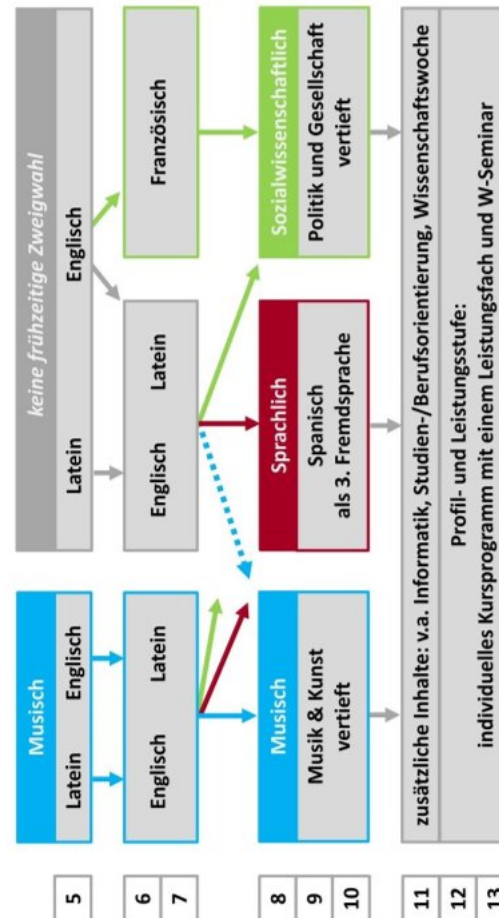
5
6
7
8
9
10
11
12
13

Musisch
Latein Englisch
Englisch Latein
Musisch
Musik & Kunst vertieft

keine frühzeitige Zweigwahl
Latein Englisch
Englisch Latein
Französisch

Sprachlich
Spanisch als 3. Fremdsprache

Sozialwissenschaftlich
Politik und Gesellschaft vertieft

zusätzliche Inhalte: v.a. Informatik, Studien-/Berufsorientierung, Wissenschaftswoche

Profil- und Leistungsstufe:
individuelles Kursprogramm mit einem Leistungsfach und W-Seminar